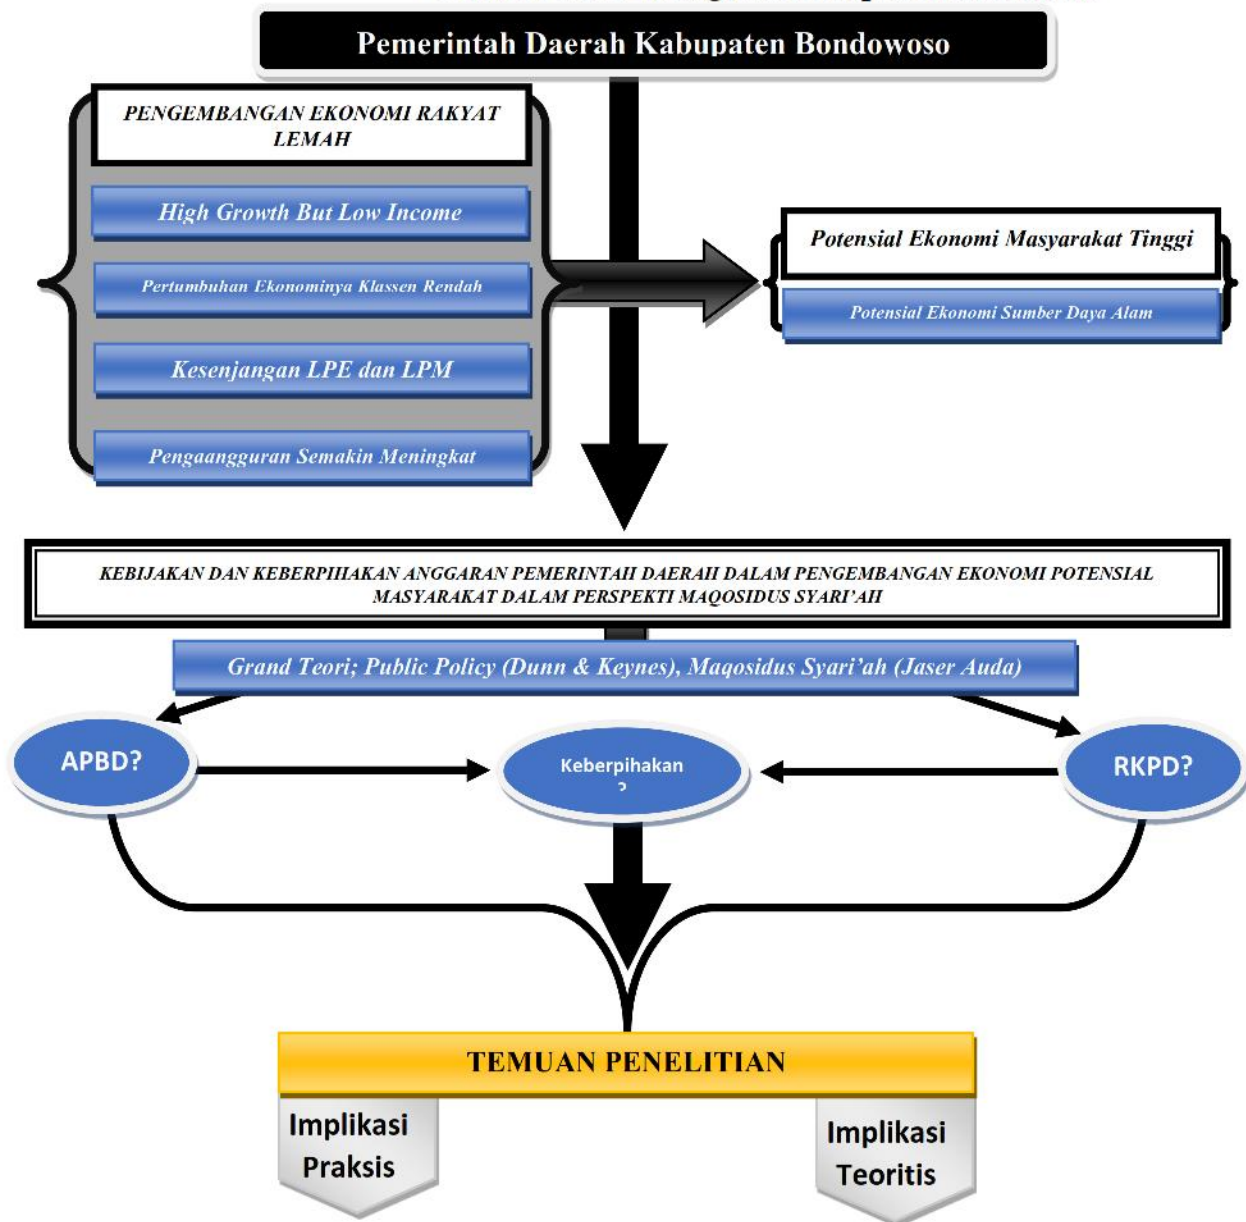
Pemerintah Daerah Kabupaten Bondowoso

PENGEMBANGAN EKONOMI RAKYAT LEMAH

High Growth But Low Income

Pertumbuhan Ekonominya Klassen Rendah

Kesenjangan LPE dan LPM

Pengaangguran Semakin Meningkat

Potensial Ekonomi Masyarakat Tinggi

Potensial Ekonomi Sumber Daya Alam

KEBIJAKAN DAN KEBERPIHAKAN ANGGARAN PEMERINTAH DAERAH DALAM PENGEMBANGAN EKONOMI POTENSIAL MASYARAKAT DALAM PERSPEKTI MAQOSIDUS SYARI'AH

Grand Teori; Public Policy (Dunn & Keynes), Maqosidus Syari'ah (Jaser Auda)

APBD?

Keberpihakan ?

RKPD?

TEMUAN PENELITIAN

Implikasi Praksis

Implikasi Teoritis